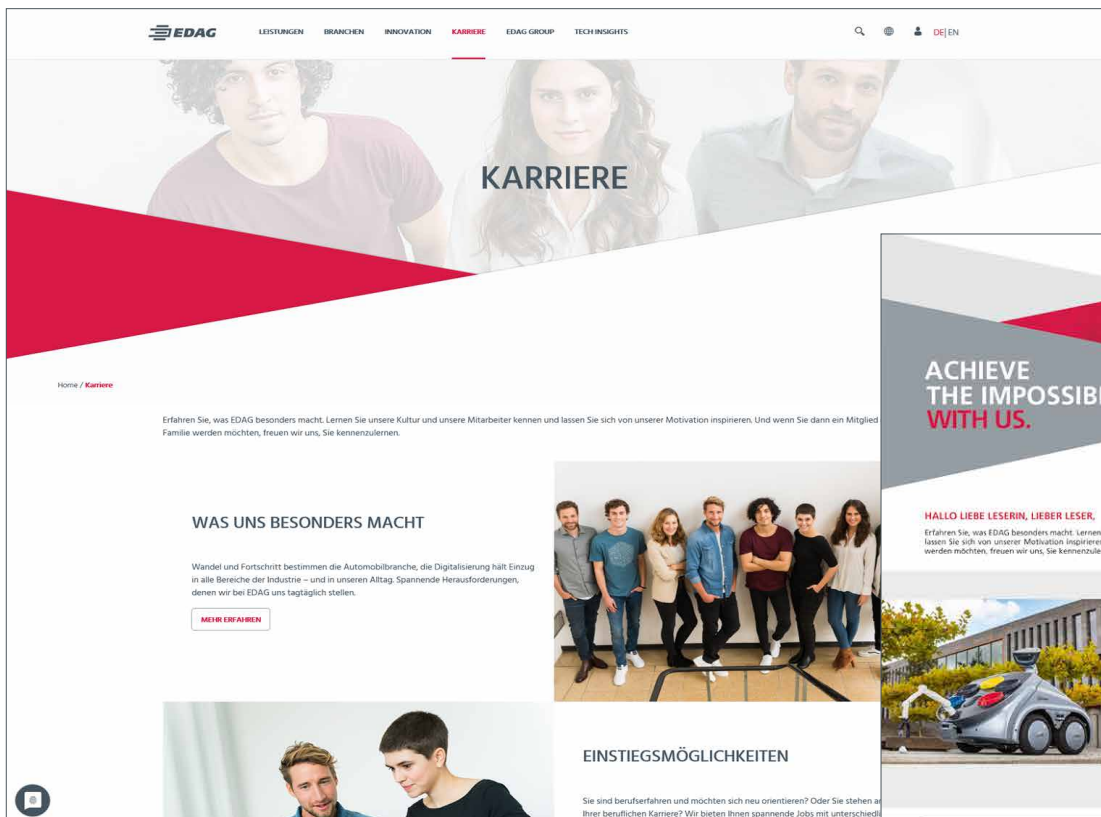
EDAG LEISTUNGEN BRANCHEN INNOVATION KARRIERE EDAG GROUP TECH INSIGHTS DE | EN

KARRIERE

Home / Karriere

Erfahren Sie, was EDAG besonders macht. Lernen Sie unsere Kultur und unsere Mitarbeiter kennen und lassen Sie sich von unserer Motivation inspirieren. Und wenn Sie dann ein Mitglied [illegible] Familie werden möchten, freuen wir uns, Sie kennenzulernen.

WAS UNS BESONDERS MACHT

Wandel und Fortschritt bestimmen die Automobilbranche, die Digitalisierung hält Einzug in alle Bereiche der Industrie – und in unseren Alltag. Spannende Herausforderungen, denen wir bei EDAG uns tagtäglich stellen.

MEHR ERFAHREN

EINSTIEGSMÖGLICHKEITEN

Sie sind berufserfahren und möchten sich neu orientieren? Oder Sie stehen a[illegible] Ihrer beruflichen Karriere? Wir bieten Ihnen spannende Jobs mit unterschiedl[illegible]

ACHIEVE THE IMPOSSIB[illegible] WITH US.

HALLO LIEBE LESERIN, LIEBER LESER,

Erfahren Sie, was EDAG besonders macht. Lernen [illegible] lassen Sie sich von unserer Motivation inspirier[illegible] werden möchten, freuen wir uns, Sie kennenzule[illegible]